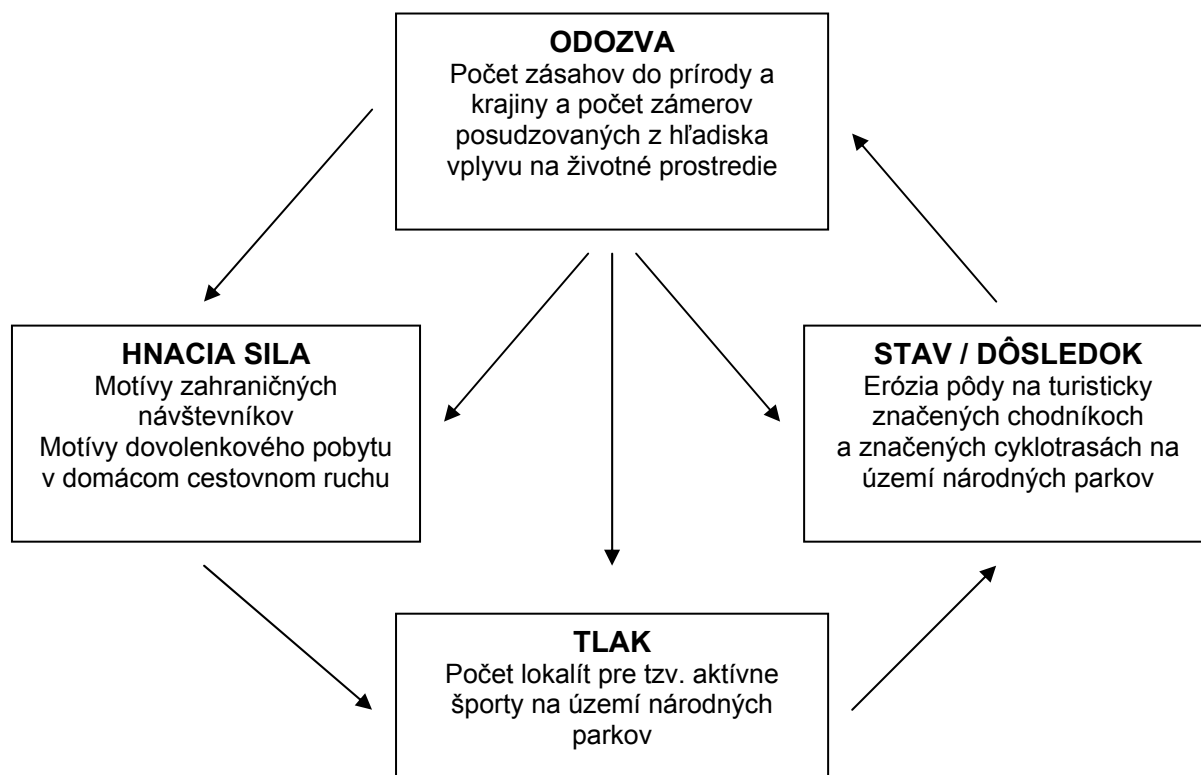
ODOZVA
Počet zásahov do prírody a krajiny a počet zámerov posudzovaných z hľadiska vplyvu na životné prostredie

HNACIA SILA
Motívy zahraničných návštevníkov
Motívy dovolenkového pobytu v domácom cestovnom ruchu

STAV / DÔSLEDOK
Erózia pôdy na turisticky značených chodníkoch a značených cyklotrasách na území národných parkov

TLAK
Počet lokalít pre tzv. aktívne športy na území národných parkov